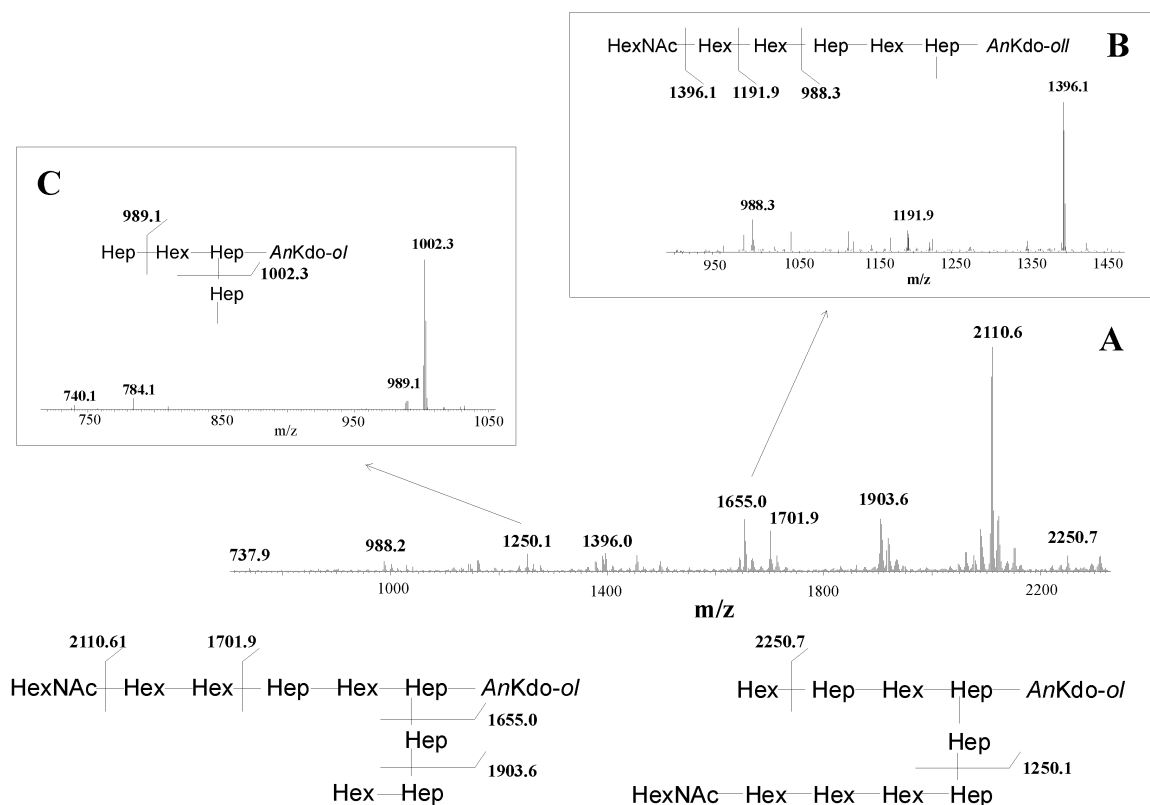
HexNAc Hex Hex Hep Hex Hep *An*Kdo-*oll*

B

1396.1 1191.9 988.3

1396.1

988.3

1191.9

950 1050 1150 1250 1350 1450

m/z

C

989.1

Hep Hex Hep *An*Kdo-*ol*

1002.3

1002.3

Hep

740.1 784.1

989.1

750 850 950 1050

m/z

A

2110.6

1655.0

1701.9

1903.6

737.9 988.2 1250.1 1396.0

2250.7

1000 1400 1800 2200

m/z

2110.61 1701.9

HexNAc Hex Hex Hep Hex Hep *An*Kdo-*ol*

1655.0

Hep

1903.6

Hex Hep

2250.7

Hex Hep Hex Hep *An*Kdo-*ol*

Hep

1250.1

HexNAc Hex Hex Hex Hep